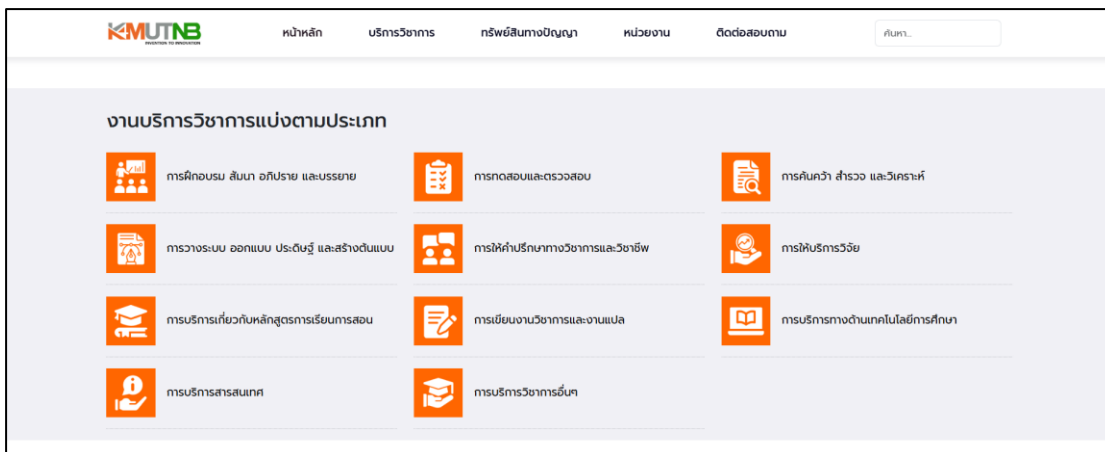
KMUTNB
INVENTION TO INNOVATION

หน้าหลัก บริการวิชาการ ทรัพย์สินทางปัญญา หน่วยงาน ติดต่อสอบถาม ค้นหา...

งานบริการวิชาการแบ่งตามประเภท

การฝึกอบรม สัมนา อภิปราย และบรรยาย

การทดสอบและตรวจสอบ

การค้นคว้า สำรวจ และวิเคราะห์

การวางระบบ ออกแบบ ประดิษฐ์ และสร้างต้นแบบ

การให้คำปรึกษาทางวิชาการและวิชาชีพ

การให้บริการวิจัย

การบริการเกี่ยวกับหลักสูตรการเรียนการสอน

การเขียนงานวิชาการและงานแปล

การบริการทางด้านเทคโนโลยีการศึกษา

การบริการสารสนเทศ

การบริการวิชาการอื่นๆ